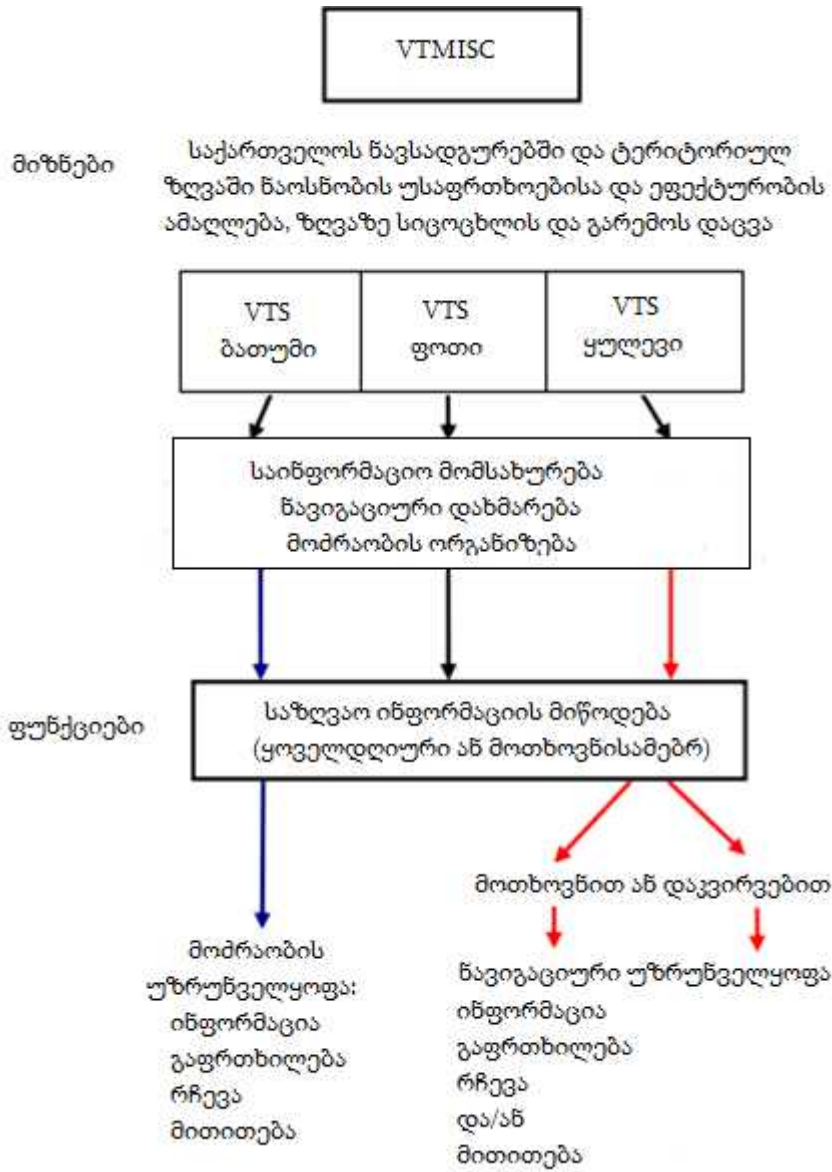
VTMISC

მიზნები

საქართველოს ნავსადგურებში და ტერიტორიულ ზღვაში ნაოსნობის უსაფრთხოებისა და ეფექტურობის ამაღლება, ზღვაზე სიცოცხლის და გარემოს დაცვა

| VTS ბათუმი | VTS ფოთი | VTS ყულევი |
|---|---|---|

საინფორმაციო მომსახურება
ნავიგაციური დახმარება
მოძრაობის ორგანიზება

ფუნქციები

საზღვაო ინფორმაციის მიწოდება (ყოველდღიური ან მოთხოვნისამებრ)

მოთხოვნით ან დაკვირვებით

მოძრაობის უზრუნველყოფა:
ინფორმაცია
გაფრთხილება
რჩევა
მითითება

ნავიგაციური უზრუნველყოფა
ინფორმაცია
გაფრთხილება
რჩევა
და/ან
მითითება